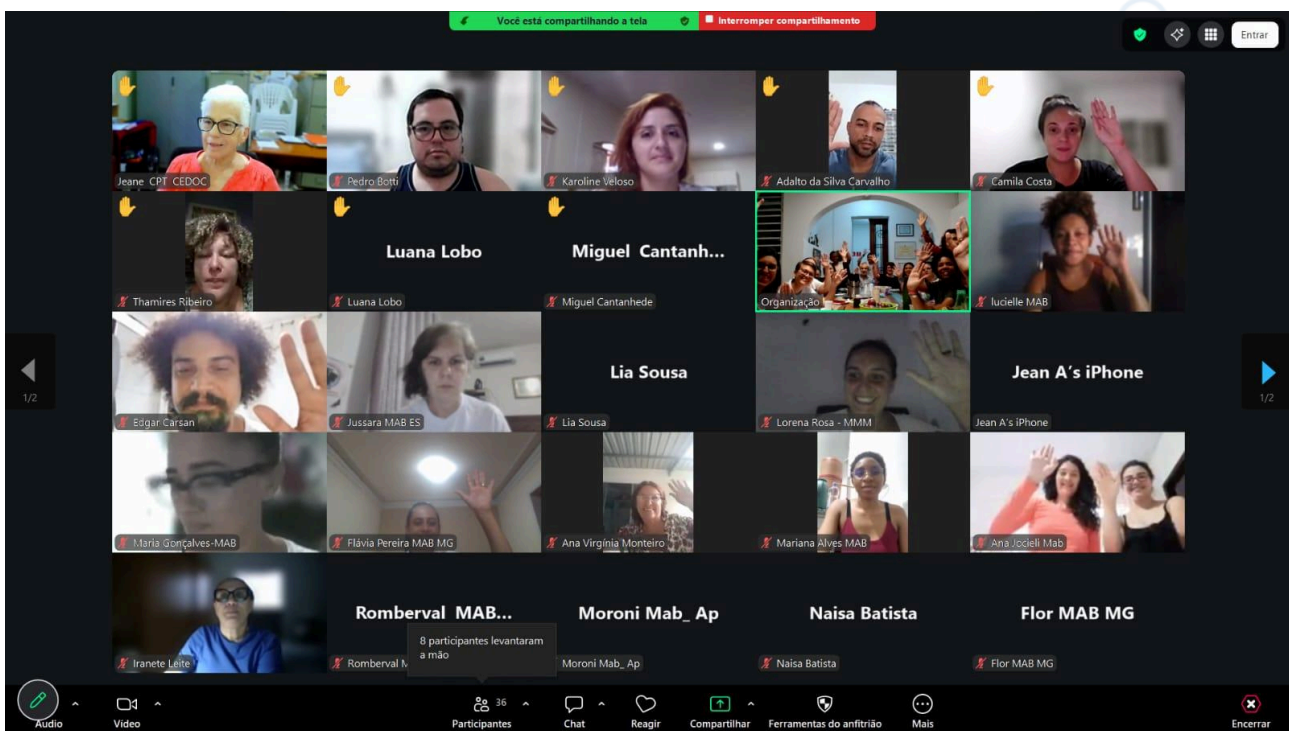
Você está compartilhando a tela
Interromper compartilhamento

Entrar

Jeane CPT CEDOC
Pedro Botti
Karoline Veloso
Adalto da Silva Carvalho
Camila Costa

Thamires Ribeiro
Luana Lobo
Luana Lobo
Miguel Cantanh...
Miguel Cantanhede
Organização
lucielle MAB

Edgar Carsan
Jussara MAB ES
Lia Sousa
Lia Sousa
Lorena Rosa - MMM
Jean A's iPhone
Jean A's iPhone

Maria Gonçalves-MAB
Flávia Pereira MAB MG
Ana Virgínia Monteiro
Mariana Alves MAB
Ana Jocieli Mab

Iranete Leite
Romberval MAB...
Romberval M
Moroni Mab_ Ap
Moroni Mab_ Ap
Naisa Batista
Naisa Batista
Flor MAB MG
Flor MAB MG

1/2
1/2

8 participantes levantaram a mão

Áudio
Vídeo
36
Participantes
Chat
Reagir
Compartilhar
Ferramentas do anfitrião
Mais
Encerrar